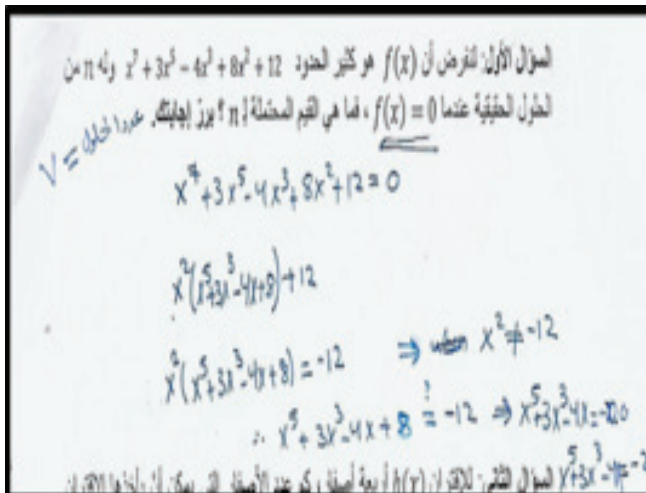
السؤال الأول: لنفرض أن $f(x)$ هو كثير الحدود $x^7 + 3x^5 - 4x^3 + 8x^2 + 12$ وأنه من الحلول الحقيقية عندما $f(x) = 0$ ، فما هي القيم المحتملة لـ n ؟ برر إجابتك.

$V =$ عدد الحلول

$x^7 + 3x^5 - 4x^3 + 8x^2 + 12 = 0$

$x^2(x^5 + 3x^3 - 4x + 8) + 12$

$x^2(x^5 + 3x^3 - 4x + 8) = -12$ $\Rightarrow$ when $x^2 \neq -12$

$\therefore x^5 + 3x^3 - 4x + 8 \stackrel{?}{=} -12$ $\Rightarrow$ $x^5 + 3x^3 - 4x = -20$

السؤال الثاني: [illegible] $h(x)$ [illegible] $x^5 + 3x^3 - 4x = -$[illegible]